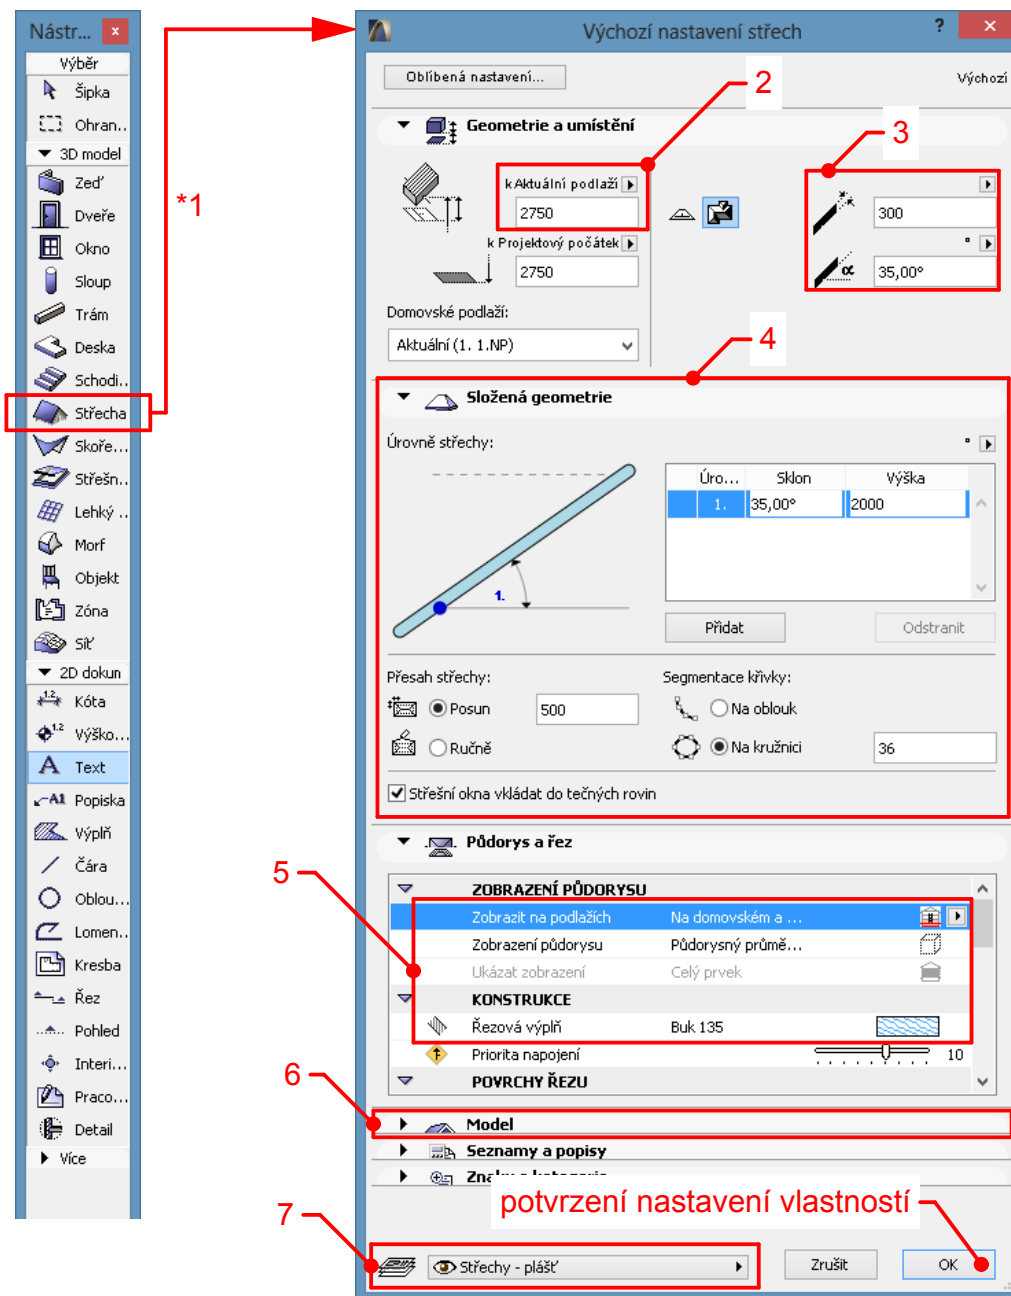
Nástr...
Výběr
Šipka
Ohran..
3D model
Zeď
Dveře
Okno
Sloup
Trám
Deska
Schodi..
Střecha
Skoře...
Střešn..
Lehký ..
Morf
Objekt
Zóna
Síť
2D dokun
Kóta
Výško...
Text
Popiska
Výplň
Čára
Oblou...
Lomen...
Kresba
Řez
Pohled
Interi...
Praco...
Detail
Více

*1

Výchozí nastavení střech

Oblíbená nastavení...
Výchozí

2
3

Geometrie a umístění
k Aktuální podlaží
2750
k Projektový počátek
2750
300
35,00°
Domovské podlaží:
Aktuální (1. 1.NP)

4

Složená geometrie
Úrovně střechy:
1.
| Úro... | Sklon | Výška |
|---|---|---|
| 1. | 35,00° | 2000 |
Přidat
Odstranit
Přesah střechy:
Posun
500
Ručně
Segmentace křivky:
Na oblouk
Na kružnici
36
Střešní okna vkládat do tečných rovin

Půdorys a řez

5

ZOBRAZENÍ PŮDORYSU
Zobrazit na podlažích
Na domovském a ...
Zobrazení půdorysu
Půdorysný průmě...
Ukázat zobrazení
Celý prvek
KONSTRUKCE
Řezová výplň
Buk 135
Priorita napojení
10
POVRCHY ŘEZU

6

Model
Seznamy a popisy
Zna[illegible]

potvrzení nastavení vlastností

7

Střechy - plášť
Zrušit
OK